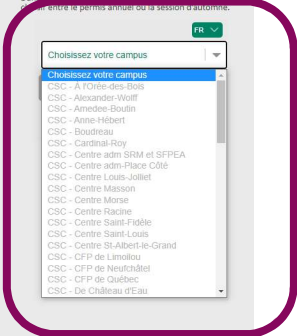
choisir entre le permis annuel ou la session d'automne.

FR

Choisissez votre campus

Choisissez votre campus
CSC - À l'Orée-des-Bois
CSC - Alexander-Wolff
CSC - Amedee-Boutin
CSC - Anne-Hébert
CSC - Boudreau
CSC - Cardinal-Roy
CSC - Centre adm SRM et SFPEA
CSC - Centre adm-Place Côté
CSC - Centre Louis-Jolliet
CSC - Centre Masson
CSC - Centre Morse
CSC - Centre Racine
CSC - Centre Saint-Fidèle
CSC - Centre Saint-Louis
CSC - Centre St-Albert-le-Grand
CSC - CFP de Limoilou
CSC - CFP de Neufchâtel
CSC - CFP de Québec
CSC - De Château d'Eau